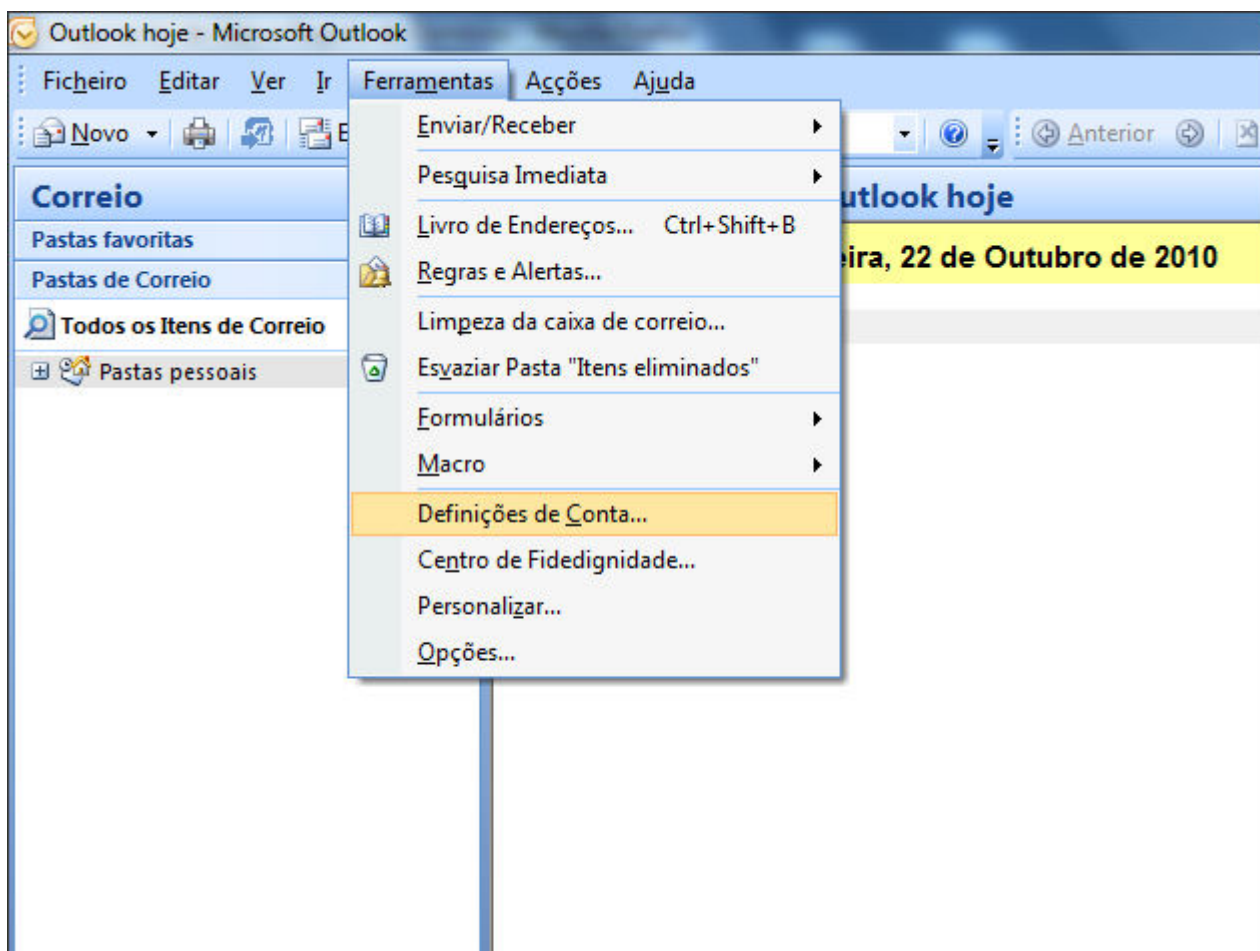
Outlook hoje - Microsoft Outlook

Ficheiro Editar Ver Ir Ferramentas Acções Ajuda

Novo

Anterior

Correio

Pastas favoritas

Pastas de Correio

Todos os Itens de Correio

Pastas pessoais

utlook hoje

eira, 22 de Outubro de 2010

Enviar/Receber

Pesquisa Imediata

Livro de Endereços... Ctrl+Shift+B

Regras e Alertas...

Limpeza da caixa de correio...

Esvaziar Pasta "Itens eliminados"

Formulários

Macro

Definições de Conta...

Centro de Fidedignidade...

Personalizar...

Opções...